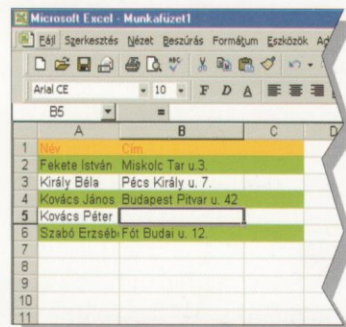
Microsoft Excel - Munkafüzet1

Fájl Szerkesztés Nézet Beszúrás Formátum Eszközök Ad

Arial CE 10 F D A

B5 =

| | A | B | C |
|---|---|---|---|
| 1 | Név | Cím | |
| 2 | Fekete István | Miskolc Tar u.3. | |
| 3 | Király Béla | Pécs Király u. 7. | |
| 4 | Kovács János | Budapest Pitvar u. 42 | |
| 5 | Kovács Péter | | |
| 6 | Szabó Erzsébe | Fót Budai u. 12. | |
| 7 | | | |
| 8 | | | |
| 9 | | | |
| 10 | | | |
| 11 | | | |